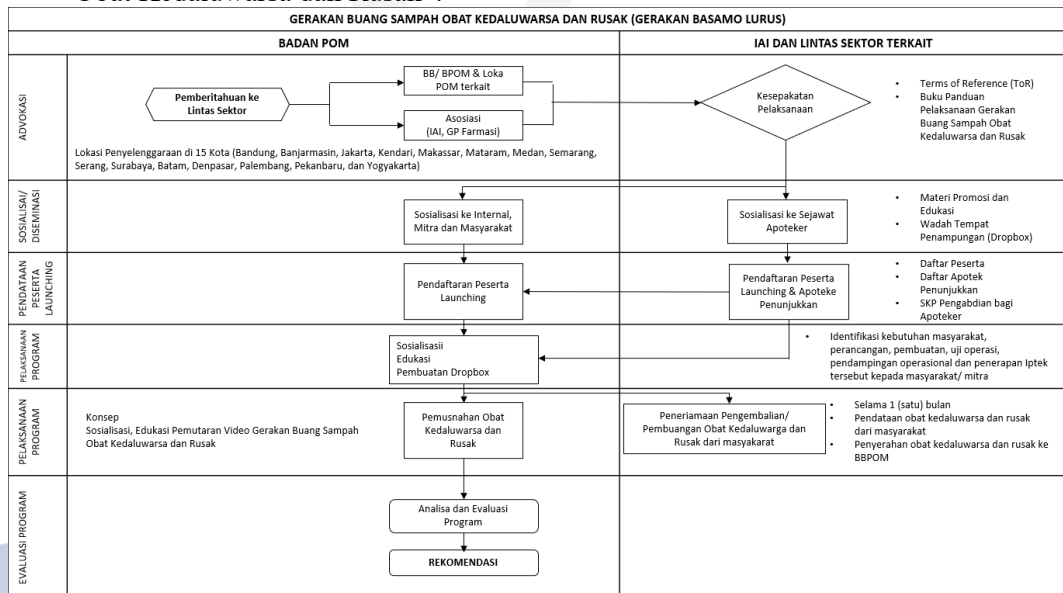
GERAKAN BUANG SAMPAH OBAT KEDALUWARSA DAN RUSAK (GERAKAN BASAMO LURUS)

BADAN POM

IAI DAN LINTAS SEKTOR TERKAIT

ADVOKASI

Pemberitahuan ke Lintas Sektor

BB/ BPOM & Loka POM terkait

Asosiasi (IAI, GP Farmasi)

Kesepakatan Pelaksanaan

- Terms of Reference (ToR)
- Buku Panduan Pelaksanaan Gerakan Buang Sampah Obat Kedaluwarsa dan Rusak

Lokasi Penyelenggaraan di 15 Kota (Bandung, Banjarmasin, Jakarta, Kendari, Makassar, Mataram, Medan, Semarang, Serang, Surabaya, Batam, Denpasar, Palembang, Pekanbaru, dan Yogyakarta)

SOSIALISASI/ DISEMINASI

Sosialisasi ke Internal, Mitra dan Masyarakat

Sosialisasi ke Sejawat Apoteker

- Materi Promosi dan Edukasi
- Wadah Tempat Penampungan (Dropbox)

PENDATAAN PESERTA LAUNCHING

Pendaftaran Peserta Launching

Pendaftaran Peserta Launching & Apoteke Penunjukkan

- Daftar Peserta
- Daftar Apotek Penunjukkan
- SKP Pengabdian bagi Apoteker

PELAKSANAAN PROGRAM

Sosialisasii
Edukasi
Pembuatan Dropbox

- Identifikasi kebutuhan masyarakat, perancangan, pembuatan, uji operasi, pendampingan operasional dan penerapan Iptek tersebut kepada masyarakat/ mitra

PELAKSANAAN PROGRAM

Konsep
Sosialisasi, Edukasi Pemutaran Video Gerakan Buang Sampah Obat Kedaluwarsa dan Rusak

Pemusnahan Obat Kedaluwarsa dan Rusak

Peneriamaan Pengembalian/ Pembuangan Obat Kedaluwarga dan Rusak dari masyarakat

- Selama 1 (satu) bulan
- Pendataan obat kedaluwarsa dan rusak dari masyarakat
- Penyerahan obat kedaluwarsa dan rusak ke BBPOM

EVALUASI PROGRAM

Analisa dan Evaluasi Program

REKOMENDASI